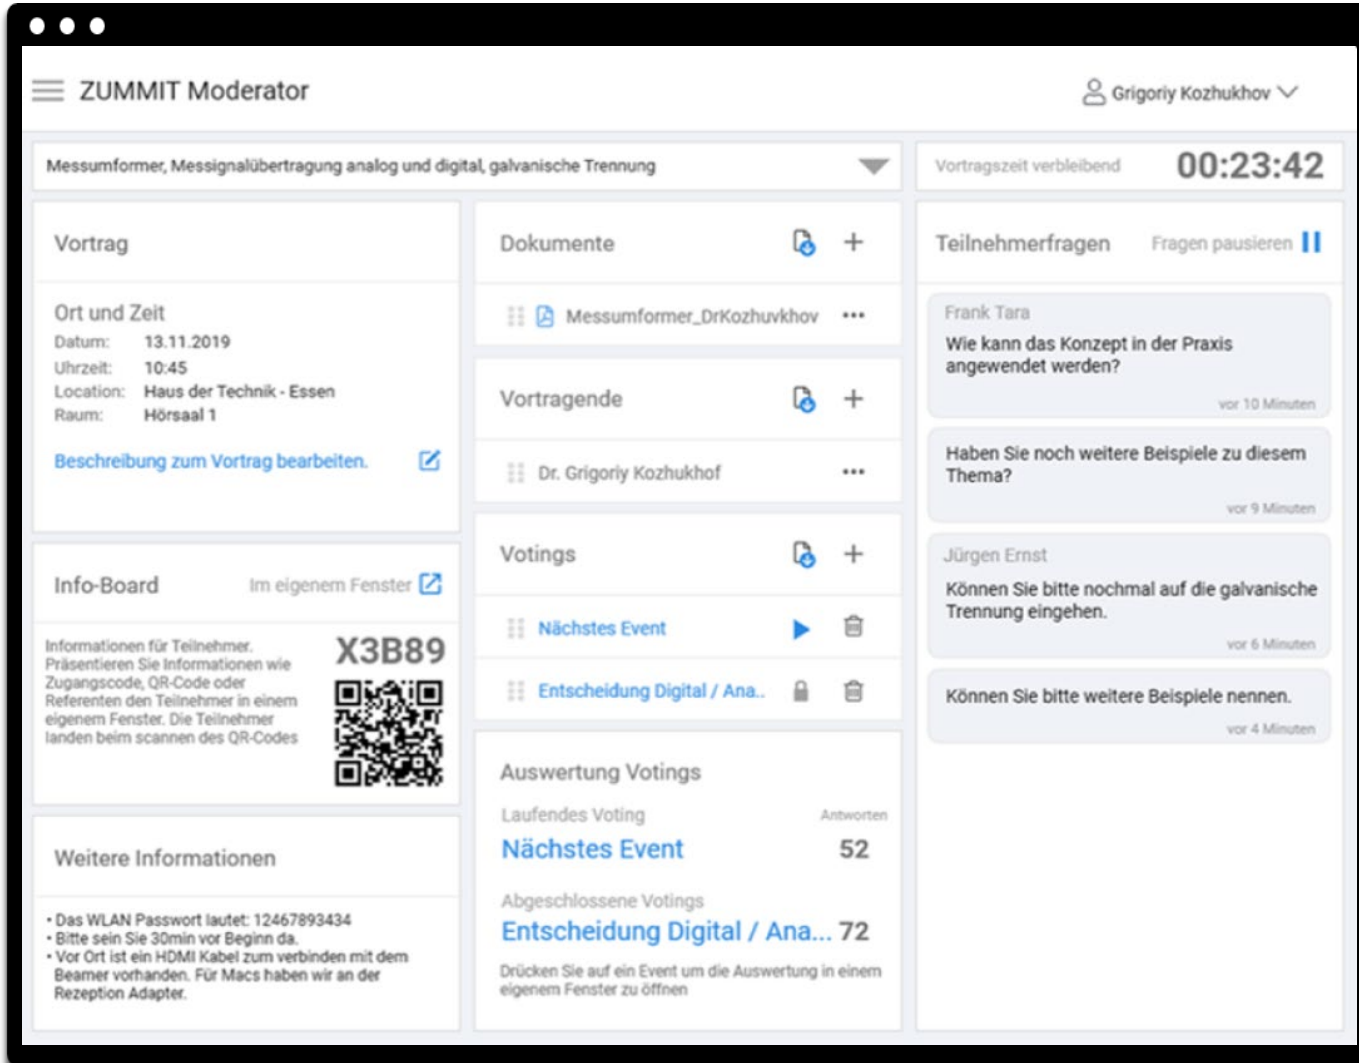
ZUMMIT Moderator

Grigoriy Kozhukhov

Messumformer, Messignalübertragung analog und digital, galvanische Trennung

Vortragszeit verbleibend 00:23:42

Vortrag

Ort und Zeit
Datum: 13.11.2019
Uhrzeit: 10:45
Location: Haus der Technik - Essen
Raum: Hörsaal 1

Beschreibung zum Vortrag bearbeiten.

Info-Board Im eigenem Fenster

Informationen für Teilnehmer. Präsentieren Sie Informationen wie Zugangscode, QR-Code oder Referenten den Teilnehmer in einem eigenem Fenster. Die Teilnehmer landen beim scannen des QR-Codes

X3B89

Weitere Informationen

• Das WLAN Passwort lautet: 12467893434
• Bitte sein Sie 30min vor Beginn da.
• Vor Ort ist ein HDMI Kabel zum verbinden mit dem Beamer vorhanden. Für Macs haben wir an der Rezeption Adapter.

Dokumente

Messumformer_DrKozhuvkhov •••

Vortragende

Dr. Grigoriy Kozhukhof •••

Votings

Nächstes Event

Entscheidung Digital / Ana..

Auswertung Votings

Laufendes Voting Antworten
Nächstes Event 52

Abgeschlossene Votings
Entscheidung Digital / Ana... 72

Drücken Sie auf ein Event um die Auswertung in einem eigenem Fenster zu öffnen

Teilnehmerfragen Fragen pausieren

Frank Tara
Wie kann das Konzept in der Praxis angewendet werden?
vor 10 Minuten

Haben Sie noch weitere Beispiele zu diesem Thema?
vor 9 Minuten

Jürgen Ernst
Können Sie bitte nochmal auf die galvanische Trennung eingehen.
vor 6 Minuten

Können Sie bitte weitere Beispiele nennen.
vor 4 Minuten